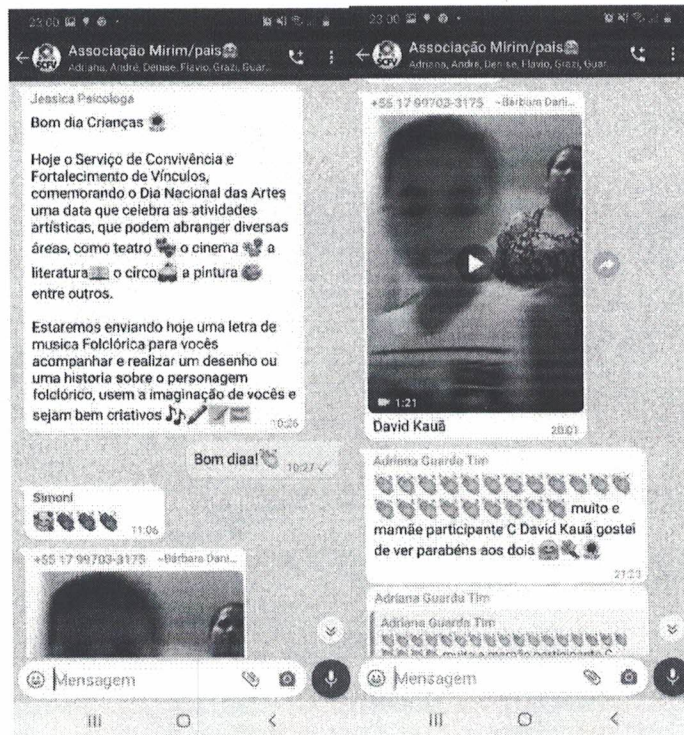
23:00

Associação Mirim/pais
Adriana, André, Denise, Flavio, Grazi, Guar...

Jessica Psicologa
Bom dia Crianças

Hoje o Serviço de Convivência e Fortalecimento de Vínculos, comemorando o Dia Nacional das Artes uma data que celebra as atividades artísticas, que podem abranger diversas áreas, como teatro o cinema a literatura o circo a pintura entre outros.

Estaremos enviando hoje uma letra de musica Folclórica para vocês acompanhar e realizar um desenho ou uma historia sobre o personagem folclórico, usem a imaginação de vocês e sejam bem criativos
10:26

Bom diaa!
10:27

Simoni
11:06

+55 17 99703-3175 ~Bárbara Dani...

Mensagem

23:00

Associação Mirim/pais
Adriana, André, Denise, Flavio, Grazi, Guar...

+55 17 99703-3175 ~Bárbara Dani...

1:21
David Kauã
20:01

Adriana Guarda Tim
muito e mamãe participante C David Kauã gostei de ver parabéns aos dois
21:23

Adriana Guarda Tim
Adriana Guarda Tim
muito e mamãe participante C

Mensagem